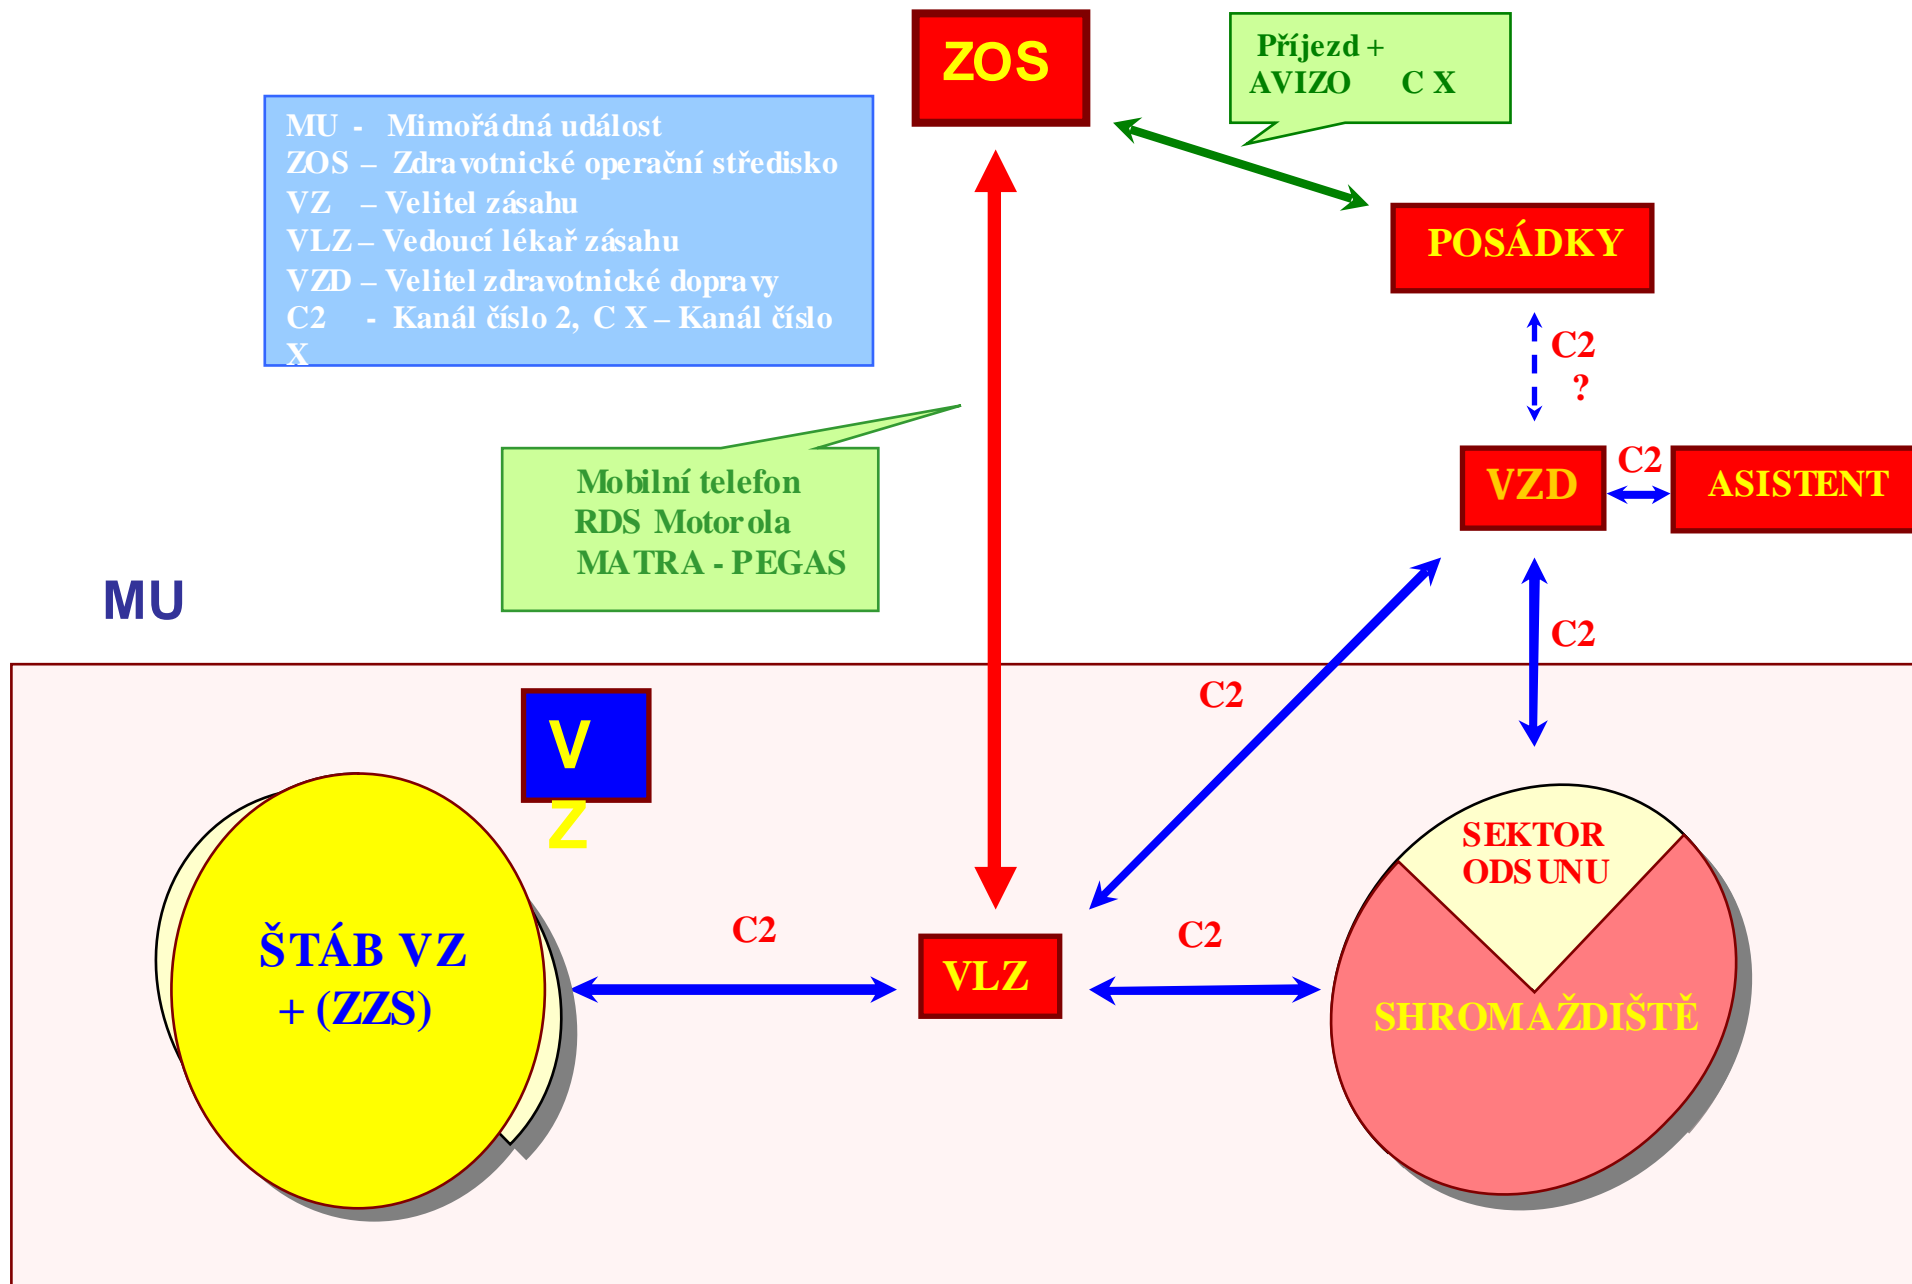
ZOS

Příjezd +
AVIZO C X

MU - Mimořádná událost
ZOS – Zdravotnické operační středisko
VZ – Velitel zásahu
VLZ – Vedoucí lékař zásahu
VZD – Velitel zdravotnické dopravy
C2 - Kanál číslo 2, C X – Kanál číslo X

POSÁDKY

C2
?

Mobilní telefon
RDS Motorola
MATRA - PEGAS

VZD

C2

ASISTENT

MU

C2

C2

V
Z

SEKTOR
ODSUNU

ŠTÁB VZ
+ (ZZS)

C2

VLZ

C2

SHROMAŽDIŠTĚ